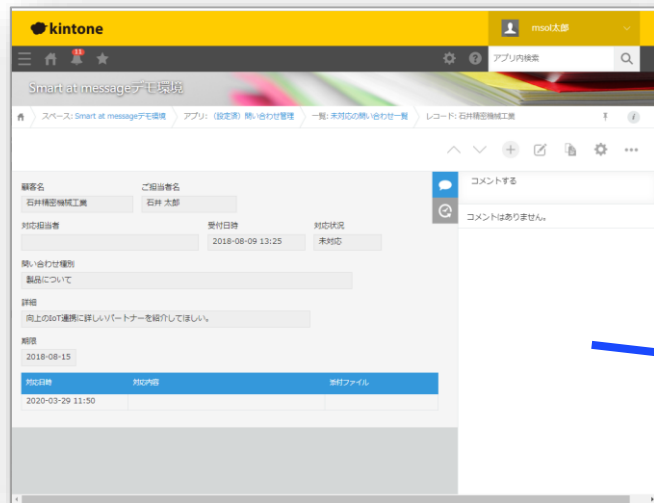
kintone

msol太郎

11

アプリ内検索

Smart at messageデモ環境

スペース: Smart at messageデモ環境 アプリ: (設定済) 問い合わせ管理 一覧: 未対応の問い合わせ一覧 レコード: 石井精密機械工業

顧客名
石井精密機械工業

ご担当者名
石井 太郎

対応担当者

受付日時
2018-08-09 13:25

対応状況
未対応

問い合わせ種別
製品について

詳細
向上のIoT連携に詳しいパートナーを紹介してほしい。

期限
2018-08-15

| 対応日時 | 対応内容 | 添付ファイル |
|---|---|---|
| 2020-03-29 11:50 | | |

コメントする

コメントはありません。